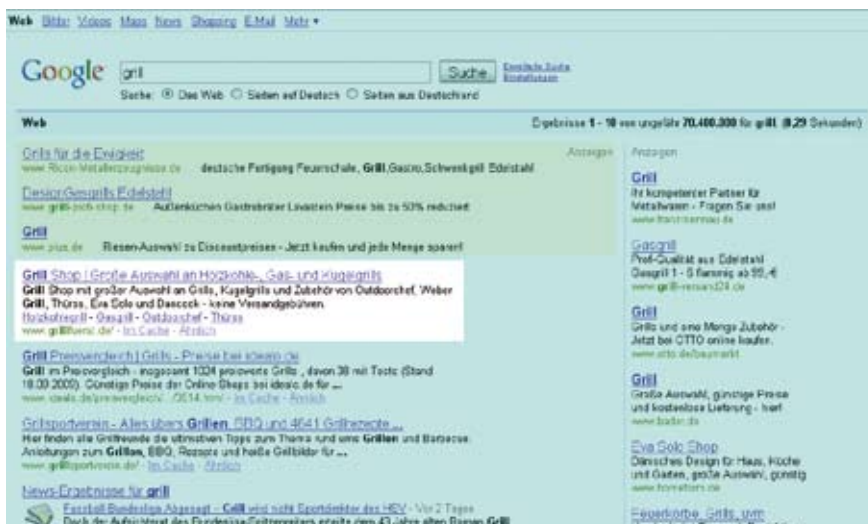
Web Bilder Videos Maps News Shopping E-Mail Mehr ▾

Google grill Suche Erweiterte Suche Einstellungen

Suche: ◉ Das Web ○ Seiten auf Deutsch ○ Seiten aus Deutschland

Web Ergebnisse 1 - 10 von ungefähr 70.400.000 für grill. (0,29 Sekunden)

Grills für die Ewigkeit Anzeigen
www.Ricon-Metallerzeugnisse.de deutsche Fertigung Feuerschale, Grill,Gastro,Schwenkgrill Edelstahl

Designgrills Edelstahl
www.grill-profi-shop.de Außenküchen Gastrobräter Lavastein Preise bis zu 50% reduziert

Grill
www.plus.de Riesen-Auswahl zu Discountpreisen - Jetzt kaufen und jede Menge sparen!

Grill Shop | Große Auswahl an Holzkohle-, Gas- und Kugelgrills
Grill Shop mit großer Auswahl an Grills, Kugelgrills und Zubehör von Outdoorchef, Weber Grill, Thüros, Eva Solo und Dancook - keine Versandgebühren.
Holzkohlegrill - Gasgrill - Outdoorchef - Thüros
www.grillfuerst.de/ - Im Cache - Ähnlich

Grill Preisvergleich | Grills - Preise bei idealo.de
Grill im Preisvergleich - insgesamt 1024 preiswerte Grills , davon 38 mit Tests (Stand 18.09.2009). Günstige Preise der Online Shops bei idealo.de für ...
www.idealo.de/preisvergleich/.../2614.html - Im Cache - Ähnlich

Grillsportverein - Alles übers Grillen, BBQ und 4641 Grillrezepte ...
Hier finden alle Grillfreunde die ultimativen Tipps zum Thema rund ums Grillen und Barbecue. Anleitungen zum Grillen, BBQ, Rezepte und heiße Grillbilder für ...
www.grillsportverein.de/ - Im Cache - Ähnlich

News-Ergebnisse für grill
Fußball-Bundesliga Abgesagt - Grill wird nicht Sportdirektor des HSV - Vor 2 Tagen
Doch der Aufsichtsrat des Bundesliga-Spitzenreiters erteilte dem 43 Jahre alten Roman Grill

Anzeigen

Grill
Ihr kompetenter Partner für Metallwaren - Fragen Sie uns!
www.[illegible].de

Gasgrill
Profi-Qualität aus Edelstahl
Gasgrill 1 - 5 flammig ab 95,-€
www.grill-versand24.de

Grill
Grills und eine Menge Zubehör - Jetzt bei OTTO online kaufen.
www.otto.de/baumarkt

Grill
Große Auswahl, günstige Preise und kostenlose Lieferung - hier!
www.baden.de

Eva Solo Shop
Dänisches Design für Haus, Küche und Garten, große Auswahl, günstig
www.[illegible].de

Feuerkörbe, Grills, uvm